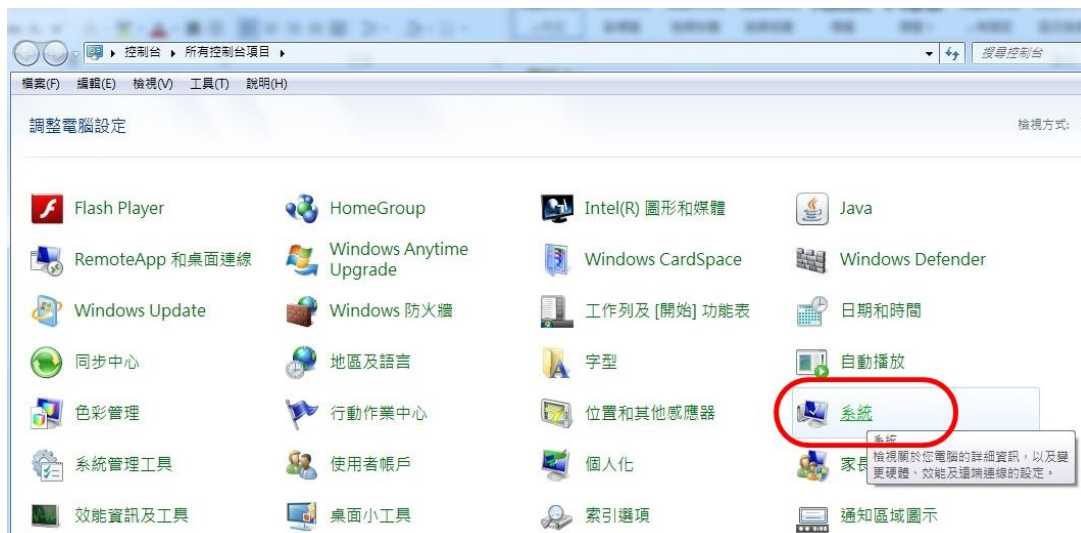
控制台 ▸ 所有控制台項目 ▸

搜尋控制台

檔案(F) 編輯(E) 檢視(V) 工具(T) 說明(H)

調整電腦設定

檢視方式:

Flash Player
HomeGroup
Intel(R) 圖形和媒體
Java
RemoteApp 和桌面連線
Windows Anytime Upgrade
Windows CardSpace
Windows Defender
Windows Update
Windows 防火牆
工作列及 [開始] 功能表
日期和時間
同步中心
地區及語言
字型
自動播放
色彩管理
行動作業中心
位置和其他感應器
系統
系統管理工具
使用者帳戶
個人化
家長
效能資訊及工具
桌面小工具
索引選項
通知區域圖示

系統
檢視關於您電腦的詳細資訊，以及變更硬體、效能及遠端連線的設定。